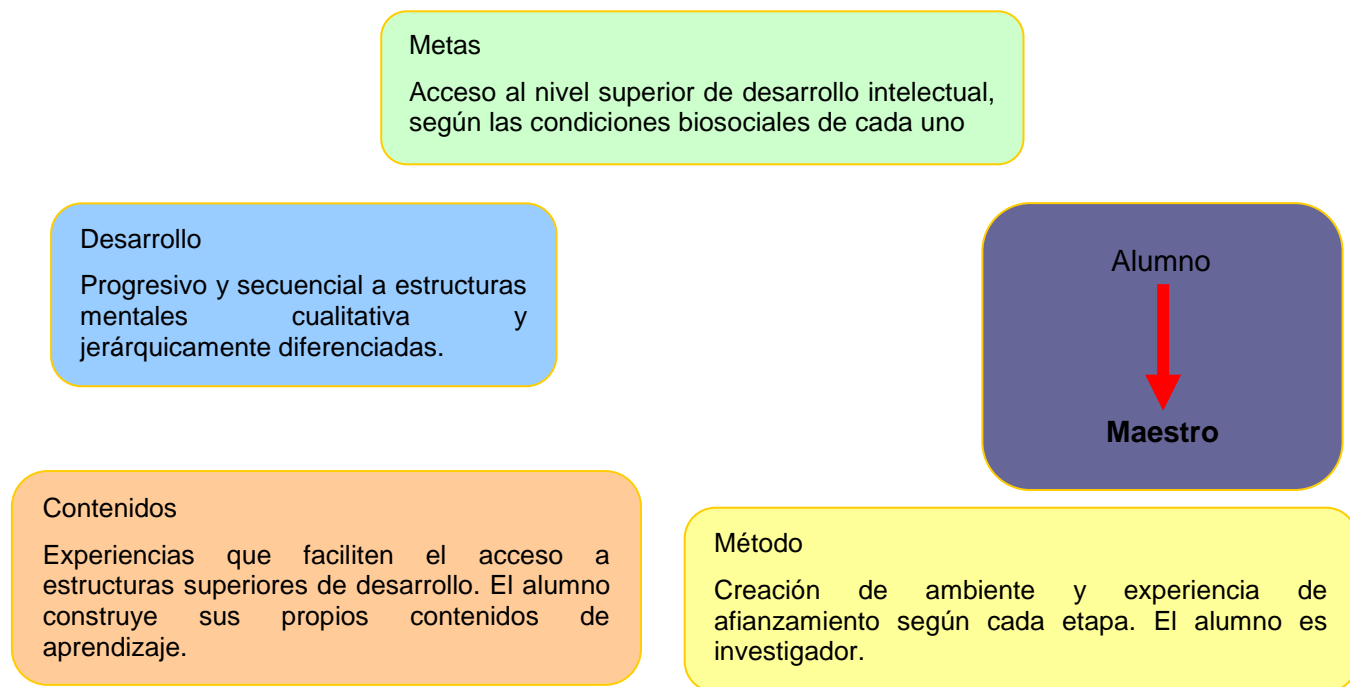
Metas

Acceso al nivel superior de desarrollo intelectual, según las condiciones biosociales de cada uno

Desarrollo

Progresivo y secuencial a estructuras mentales cualitativa y jerárquicamente diferenciadas.

Alumno

Maestro

Contenidos

Experiencias que faciliten el acceso a estructuras superiores de desarrollo. El alumno construye sus propios contenidos de aprendizaje.

Método

Creación de ambiente y experiencia de afianzamiento según cada etapa. El alumno es investigador.